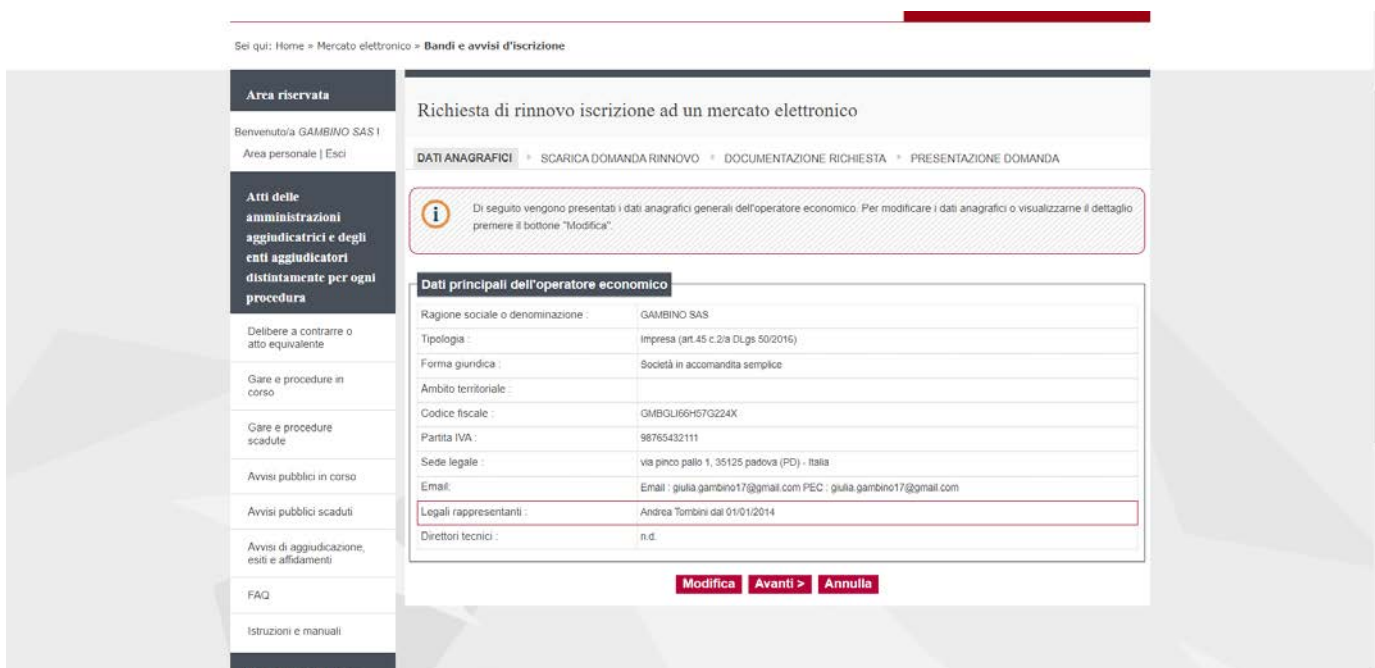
Sei qui: Home » Mercato elettronico » Bandi e avvisi d'iscrizione

Area riservata

Benvenuto/a GAMBINO SAS !

Area personale | Esci

Atti delle amministrazioni aggiudicatrici e degli enti aggiudicatori distintamente per ogni procedura

Delibere a contrarre o atto equivalente

Gare e procedure in corso

Gare e procedure scadute

Avvisi pubblici in corso

Avvisi pubblici scaduti

Avvisi di aggiudicazione, esiti e affidamenti

FAQ

Istruzioni e manuali

Richiesta di rinnovo iscrizione ad un mercato elettronico

DATI ANAGRAFICI » SCARICA DOMANDA RINNOVO » DOCUMENTAZIONE RICHIESTA » PRESENTAZIONE DOMANDA

Di seguito vengono presentati i dati anagrafici generali dell'operatore economico. Per modificare i dati anagrafici o visualizzarne il dettaglio premere il bottone "Modifica".

Dati principali dell'operatore economico

| | |
|---|---|
| Ragione sociale o denominazione : | GAMBINO SAS |
| Tipologia : | Impresa (art.45 c.2/a DLgs 50/2016) |
| Forma giuridica : | Società in accomandita semplice |
| Ambito territoriale : | |
| Codice fiscale : | GMBGLI66H57G224X |
| Partita IVA : | 98765432111 |
| Sede legale : | via pinco pallo 1, 35125 padova (PD) - Italia |
| Email: | Email : giulia.gambino17@gmail.com PEC : giulia.gambino17@gmail.com |
| Legali rappresentanti : | Andrea Tombini dal 01/01/2014 |
| Direttori tecnici : | n.d. |

Modifica Avanti > Annulla